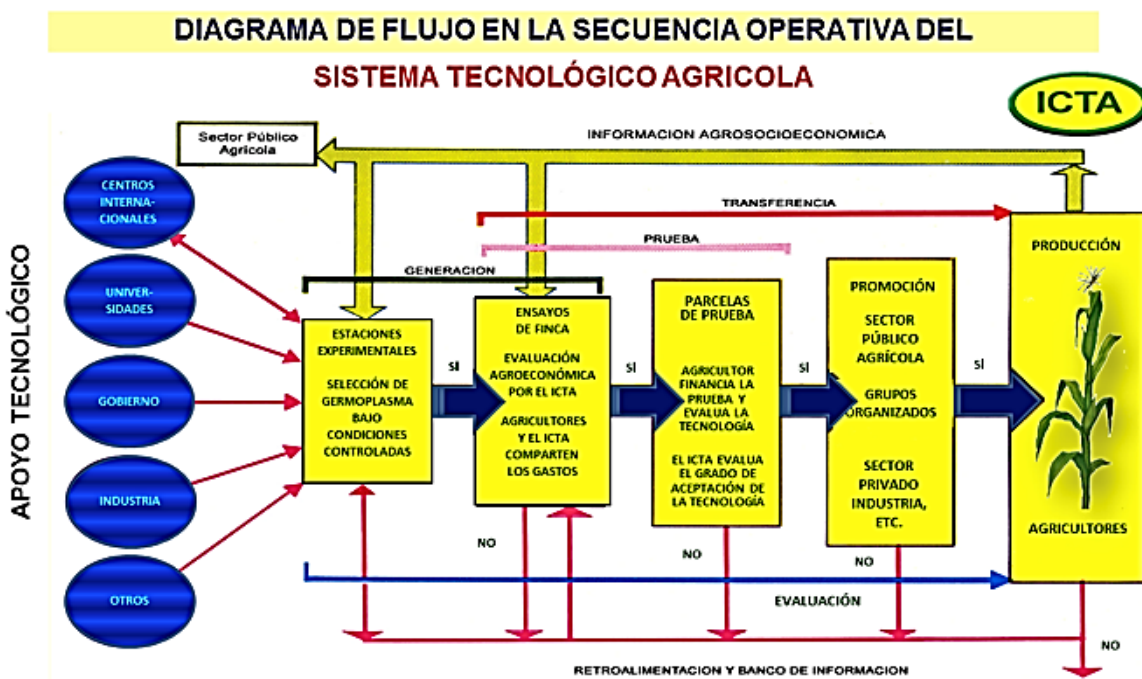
DIAGRAMA DE FLUJO EN LA SECUENCIA OPERATIVA DEL

SISTEMA TECNOLÓGICO AGRICOLA

ICTA

Sector Público Agricola

INFORMACION AGROSOCIOECONOMICA

TRANSFERENCIA

PRUEBA

GENERACION

APOYO TECNOLÓGICO

CENTROS INTERNACIONALES

UNIVERSIDADES

GOBIERNO

INDUSTRIA

OTROS

ESTACIONES EXPERIMENTALES

SELECCIÓN DE GERMOPLASMA BAJO CONDICIONES CONTROLADAS

SI

ENSAYOS DE FINCA

EVALUACIÓN AGROECONÓMICA POR EL ICTA

AGRICULTORES Y EL ICTA COMPARTEN LOS GASTOS

SI

PARCELAS DE PRUEBA

AGRICULTOR FINANCIA LA PRUEBA Y EVALUA LA TECNOLOGÍA

EL ICTA EVALUA EL GRADO DE ACEPTACIÓN DE LA TECNOLOGÍA

SI

PROMOCIÓN

SECTOR PÚBLICO AGRÍCOLA

GRUPOS ORGANIZADOS

SECTOR PRIVADO INDUSTRIA, ETC.

SI

PRODUCCIÓN

AGRICULTORES

NO

NO

NO

EVALUACIÓN

NO

RETROALIMENTACION Y BANCO DE INFORMACION